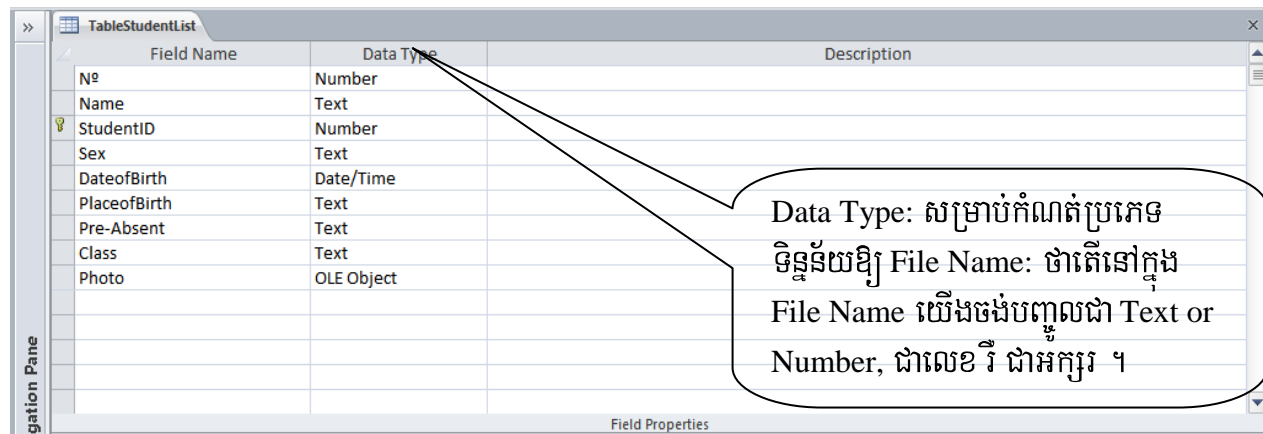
»

TableStudentList

| Field Name | Data Type | Description |
|---|---|---|
| Nº | Number | |
| Name | Text | |
| StudentID | Number | |
| Sex | Text | |
| DateofBirth | Date/Time | |
| PlaceofBirth | Text | |
| Pre-Absent | Text | |
| Class | Text | |
| Photo | OLE Object | |

Data Type: សម្រាប់កំណត់ប្រភេទទិន្នន័យឱ្យ File Name: ថាតើនៅក្នុង File Name យើងចង់បញ្ចូលជា Text or Number, ជាលេខ រឺ ជាអក្សរ ។

gation Pane

Field Properties